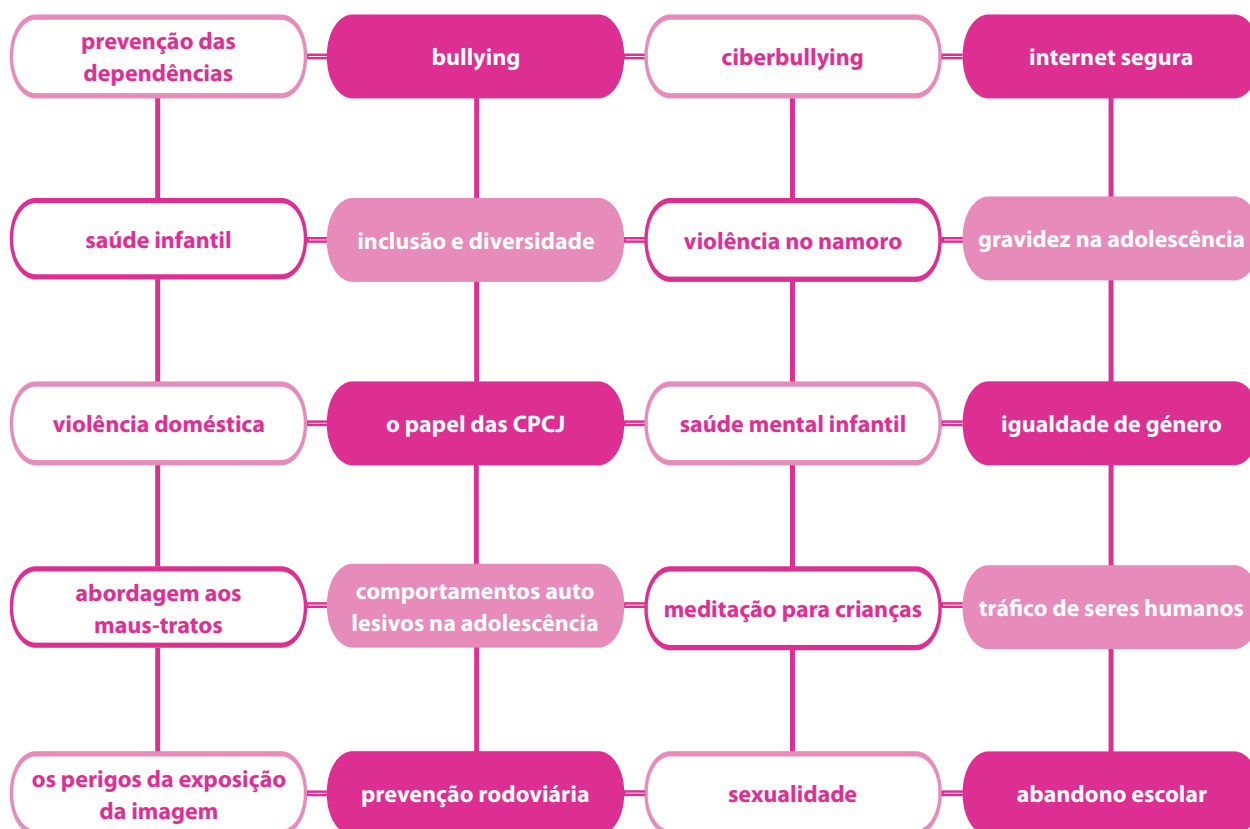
prevenção das dependências

bullying

ciberbullying

internet segura

saúde infantil

inclusão e diversidade

violência no namoro

gravidez na adolescência

violência doméstica

o papel das CPCJ

saúde mental infantil

igualdade de género

abordagem aos maus-tratos

comportamentos auto lesivos na adolescência

meditação para crianças

tráfico de seres humanos

os perigos da exposição da imagem

prevenção rodoviária

sexualidade

abandono escolar